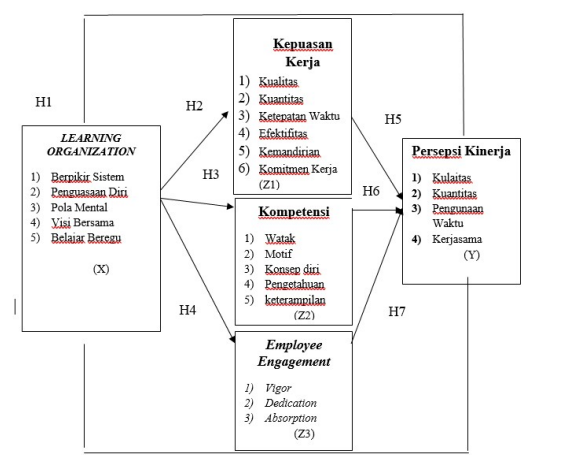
H1

H2

H3

H4

H5

H6

H7

LEARNING ORGANIZATION

1) Berpikir Sistem
2) Penguasaan Diri
3) Pola Mental
4) Visi Bersama
5) Belajar Beregu

(X)

Kepuasan Kerja

1) Kualitas
2) Kuantitas
3) Ketepatan Waktu
4) Efektifitas
5) Kemandirian
6) Komitmen Kerja

(Z1)

Kompetensi

1) Watak
2) Motif
3) Konsep diri
4) Pengetahuan
5) keterampilan

(Z2)

Employee Engagement

1) Vigor
2) Dedication
3) Absorption

(Z3)

Persepsi Kinerja

1) Kulaitas
2) Kuantitas
3) Pengunaan Waktu
4) Kerjasama

(Y)